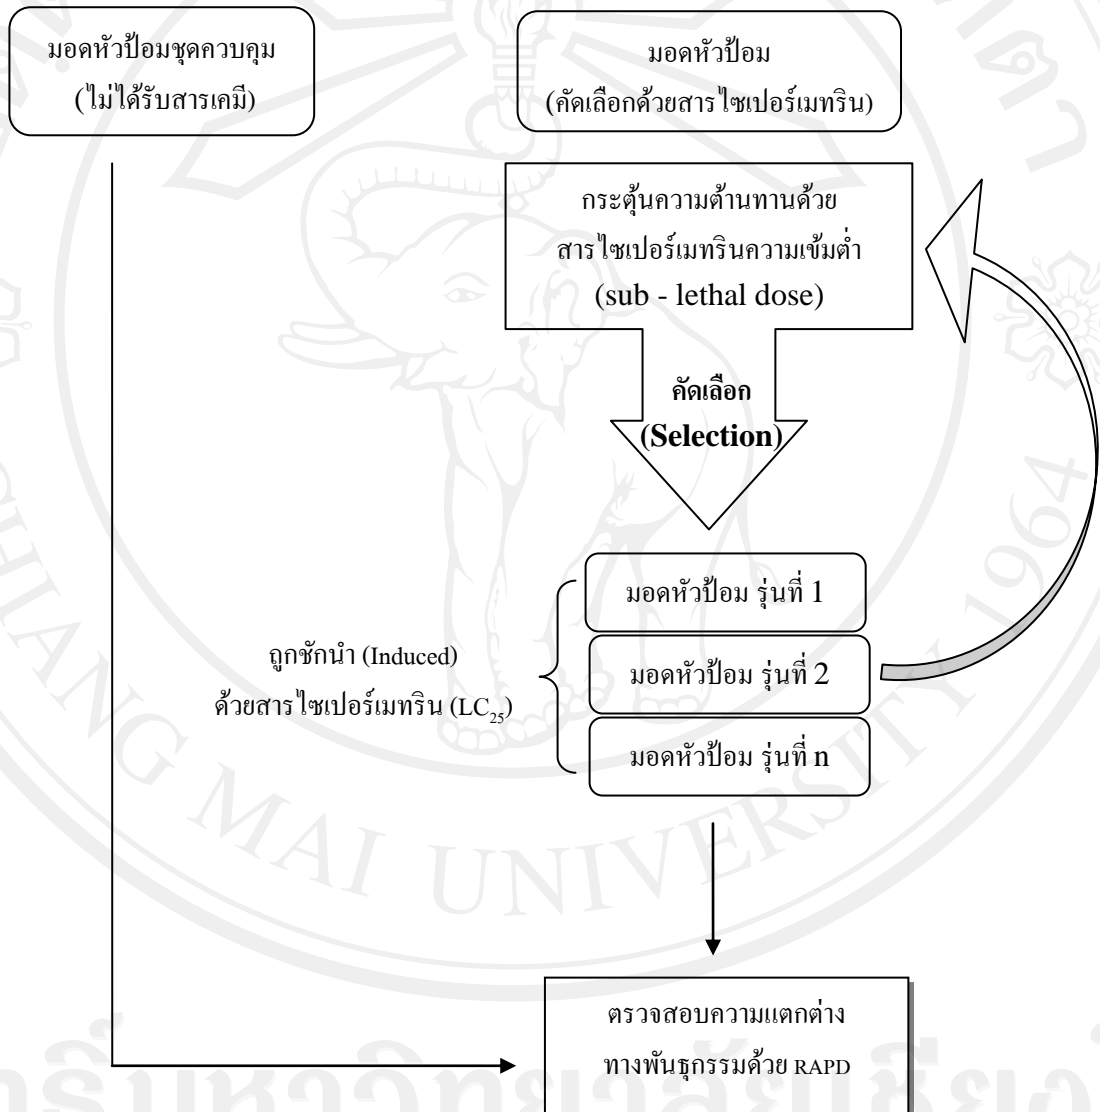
มอดหัวป้อมชุดควบคุม (ไม่ได้รับสารเคมี)

มอดหัวป้อม (คัดเลือกด้วยสารไซเปอร์เมทริน)

กระตุ้นความต้านทานด้วยสารไซเปอร์เมทรินความเข้มต่ำ (sub - lethal dose)

คัดเลือก (Selection)

ถูกชักนำ (Induced) ด้วยสารไซเปอร์เมทริน ($LC_{25}$)

มอดหัวป้อม รุ่นที่ 1

มอดหัวป้อม รุ่นที่ 2

มอดหัวป้อม รุ่นที่ n

ตรวจสอบความแตกต่างทางพันธุกรรมด้วย RAPD